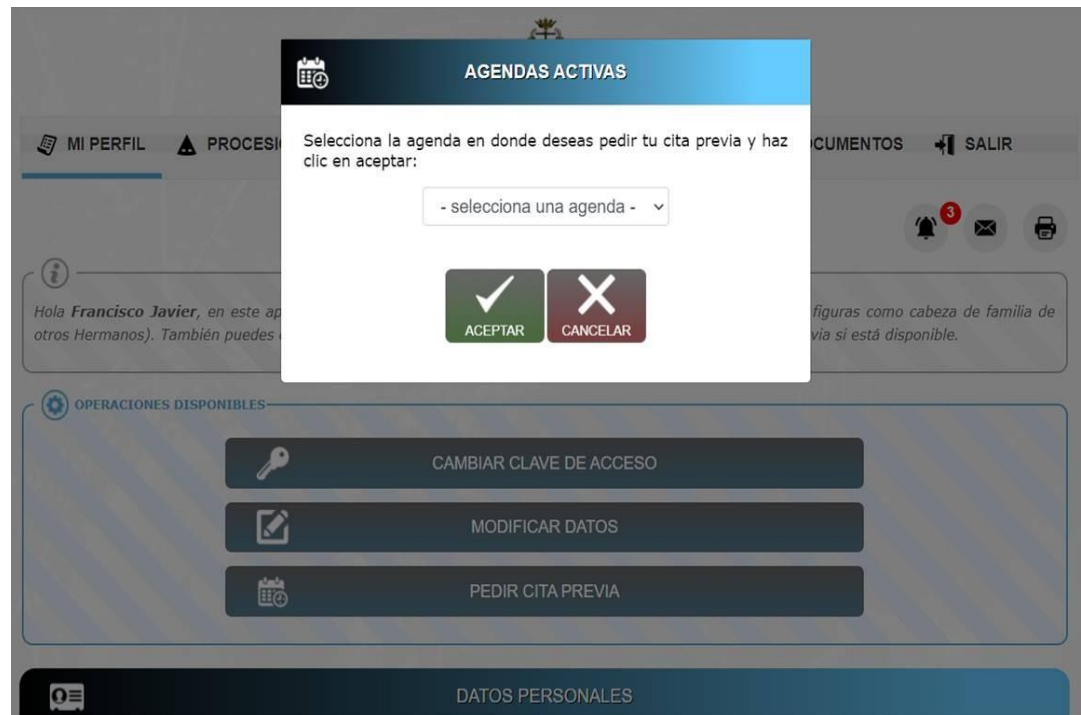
AGENDAS ACTIVAS

Selecciona la agenda en donde deseas pedir tu cita previa y haz clic en aceptar:

- selecciona una agenda -

ACEPTAR CANCELAR

MI PERFIL PROCESI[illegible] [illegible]CUMENTOS SALIR

3

Hola **Francisco Javier**, en este ap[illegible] figuras como cabeza de familia de otros Hermanos). También puedes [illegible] via si está disponible.

OPERACIONES DISPONIBLES

CAMBIAR CLAVE DE ACCESO

MODIFICAR DATOS

PEDIR CITA PREVIA

DATOS PERSONALES